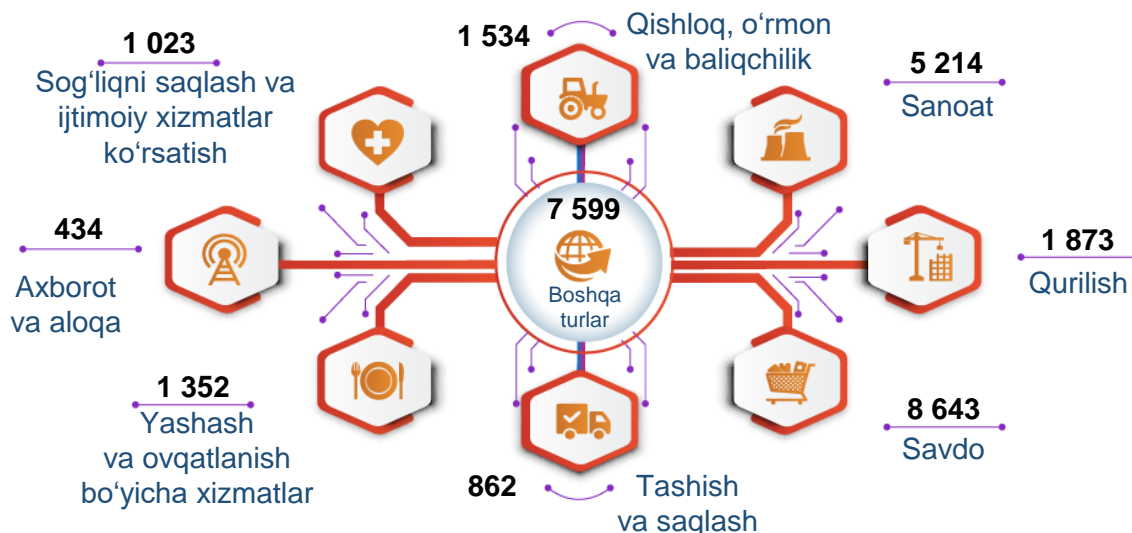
1 023
Sog‘liqni saqlash va ijtimoiy xizmatlar ko‘rsatish

1 534
Qishloq, o‘rmon va baliqchilik

5 214
Sanoat

434
Axborot va aloqa

7 599
Boshqa turlar

1 873
Qurilish

1 352
Yashash va ovqatlanish bo‘yicha xizmatlar

8 643
Savdo

862
Tashish va saqlash